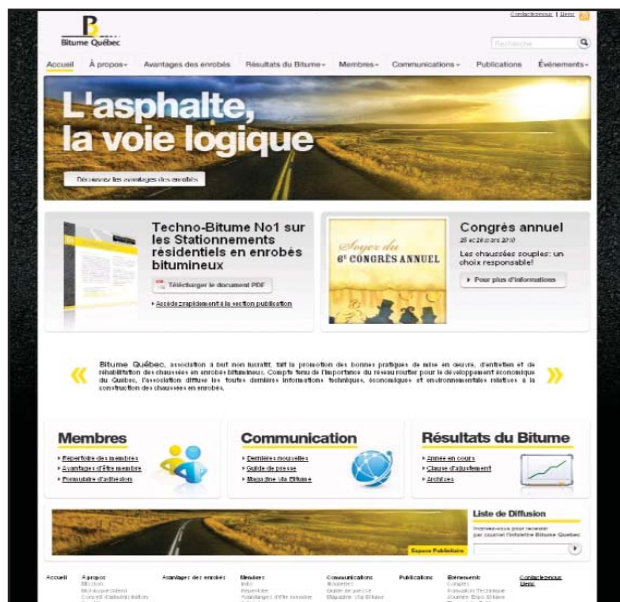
Contactez-nous | Liens

Bitume Québec

Recherche

Accueil | À propos | Avantages des enrobés | Résultats du Bitume | Membres | Communications | Publications | Événements

L'asphalte, la voie logique

Découvrez les avantages des enrobés

Techno-Bitume No1 sur les Stationnements résidentiels en enrobés bitumineux

Télécharger le document PDF

Accédez rapidement à la section publication

Soyez du 6e CONGRÈS ANNUEL

Congrès annuel

25 et 26 mars 2010

Les chaussées souples: un choix responsable!

Pour plus d'informations

Bitume Québec, association à but non lucratif, fait la promotion des bonnes pratiques de mise en oeuvre, d'entretien et de réhabilitation des chaussées en enrobés bitumineux. Compte tenu de l'importance du réseau routier pour le développement économique du Québec, l'association diffuse les toutes dernières informations techniques, économiques et environnementales relatives à la construction des chaussées en enrobés.

Membres
Répertoire des membres
Avantages d'être membre
Formulaire d'adhésion

Communication
Dernières nouvelles
Guide de presse
Magazine Via Bitume

Résultats du Bitume
Année en cours
Clause d'ajustement
Archives

Espace Publicitaire

Liste de Diffusion
Inscrivez-vous pour recevoir par courriel l'infolettre Bitume Québec

Accueil | À propos | Avantages des enrobés | Membres | Communications | Publications | Événements | Contactez-nous | Liens
Mission | Index | Nouvelles | Congrès
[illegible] | Répertoire | Guide de presse | Formation Technique
Conseil d'administration | Avantages d'être membre | Magazine Via Bitume | Journée Expo Bitume